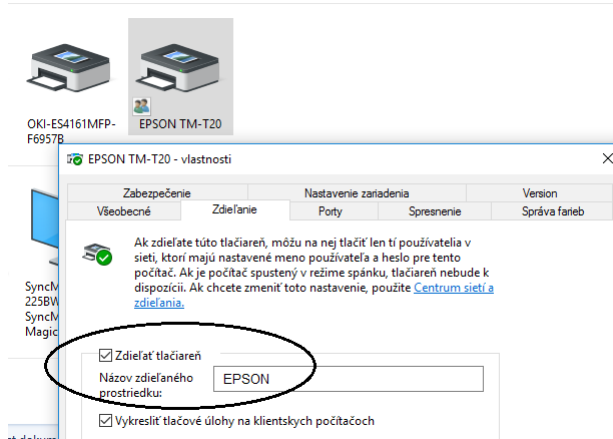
OKI-ES4161MFP-F6957B

EPSON TM-T20

SyncM
225BW
SyncM
Magic

EPSON TM-T20 - vlastnosti

×

| Zabezpečenie | Nastavenie zariadenia | | Version |
|---|---|---|---|
| Všeobecné | Zdieľanie | Porty | Spresnenie | Správa farieb |

Ak zdieľate túto tlačiareň, môžu na nej tlačiť len tí používatelia v sieti, ktorí majú nastavené meno používateľa a heslo pre tento počítač. Ak je počítač spustený v režime spánku, tlačiareň nebude k dispozícii. Ak chcete zmeniť toto nastavenie, použite Centrum sietí a zdieľania.

☑ Zdieľať tlačiareň

Názov zdieľaného prostriedku: EPSON

☑ Vykresliť tlačové úlohy na klientskych počítačoch